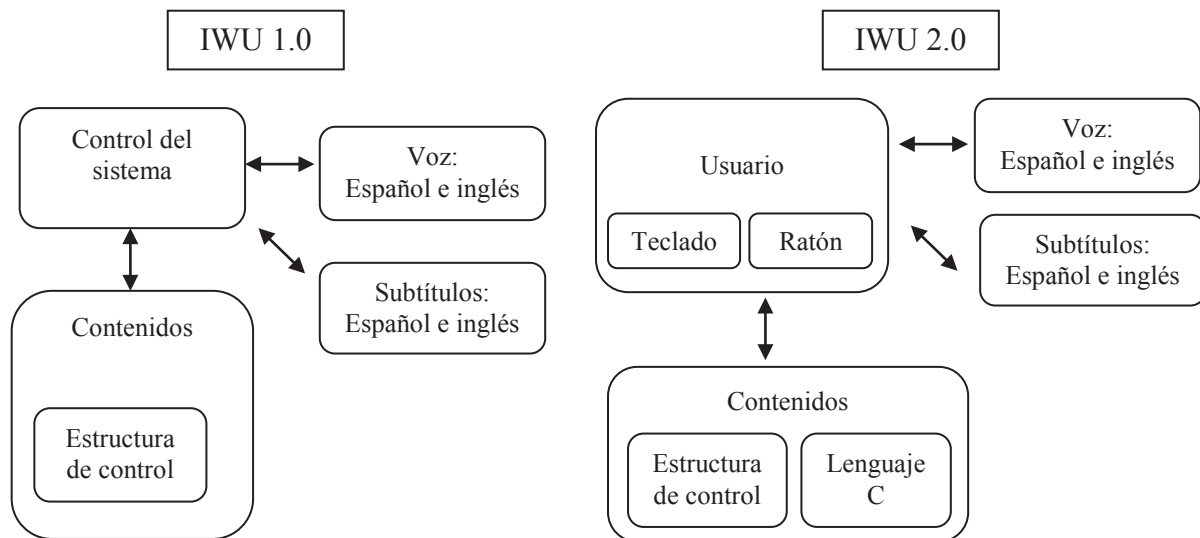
IWU 1.0

Control del sistema

Voz: Español e inglés

Subtítulos: Español e inglés

Contenidos

Estructura de control

IWU 2.0

Usuario

Teclado

Ratón

Voz: Español e inglés

Subtítulos: Español e inglés

Contenidos

Estructura de control

Lenguaje C